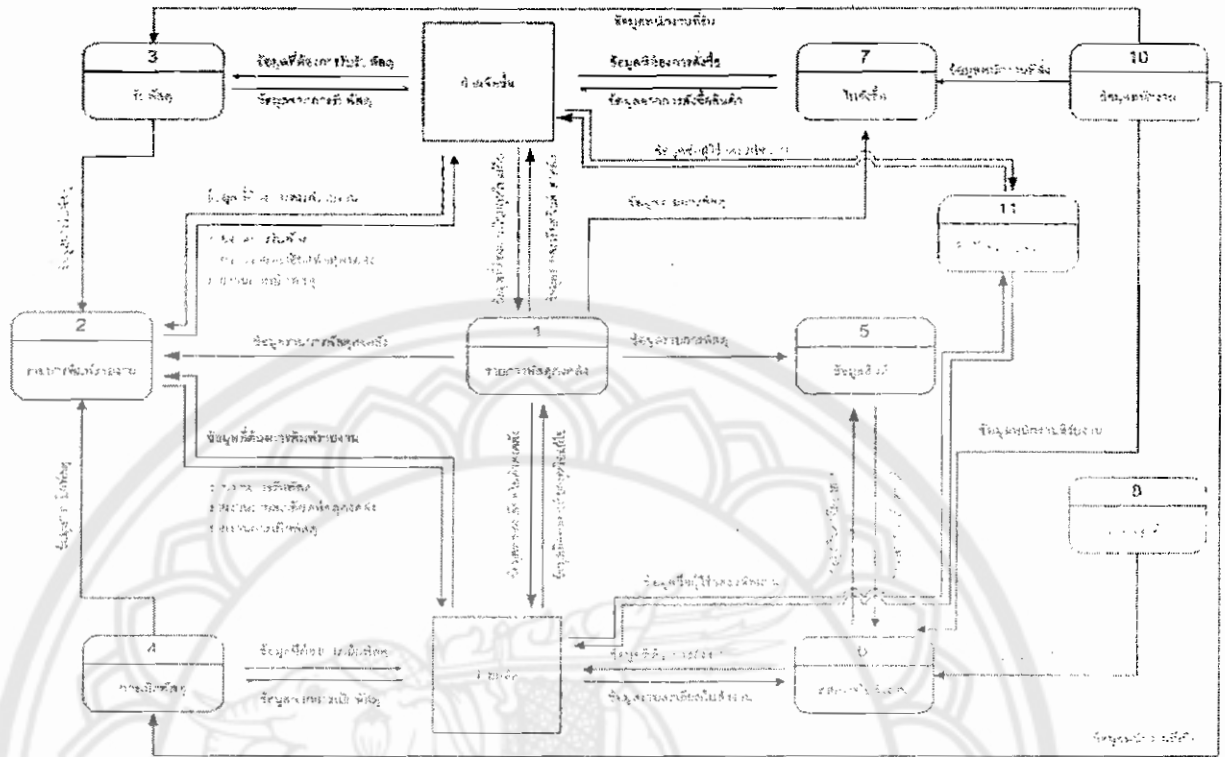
ข้อมูลหน่วยงานที่ขอ

3

ข้อมูลที่ต้องการเบิกวัสดุ

ข้อมูลการเบิกวัสดุ

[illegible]

ข้อมูลสั่งซื้อ

ข้อมูลการสั่งซื้อสินค้า

7

ใบสั่งซื้อ

ข้อมูลหน่วยงานที่สั่ง

10

ข้อมูลหน่วยงาน

ข้อมูลวัสดุ

11

2

ข้อมูลรายการวัสดุคงคลัง

1

รายการวัสดุคงคลัง

ข้อมูลรายการวัสดุ

5

ข้อมูลวัสดุ

ข้อมูลที่ต้องการพิมพ์รายงาน

ข้อมูลหน่วยงานผู้เบิกจ่าย

8

ข้อมูลที่ต้องใช้ในการจัดการ

4

การเบิกวัสดุ

ข้อมูลการเบิกวัสดุ

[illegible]

ข้อมูลรายการวัสดุในใบสั่งซื้อ

6

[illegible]